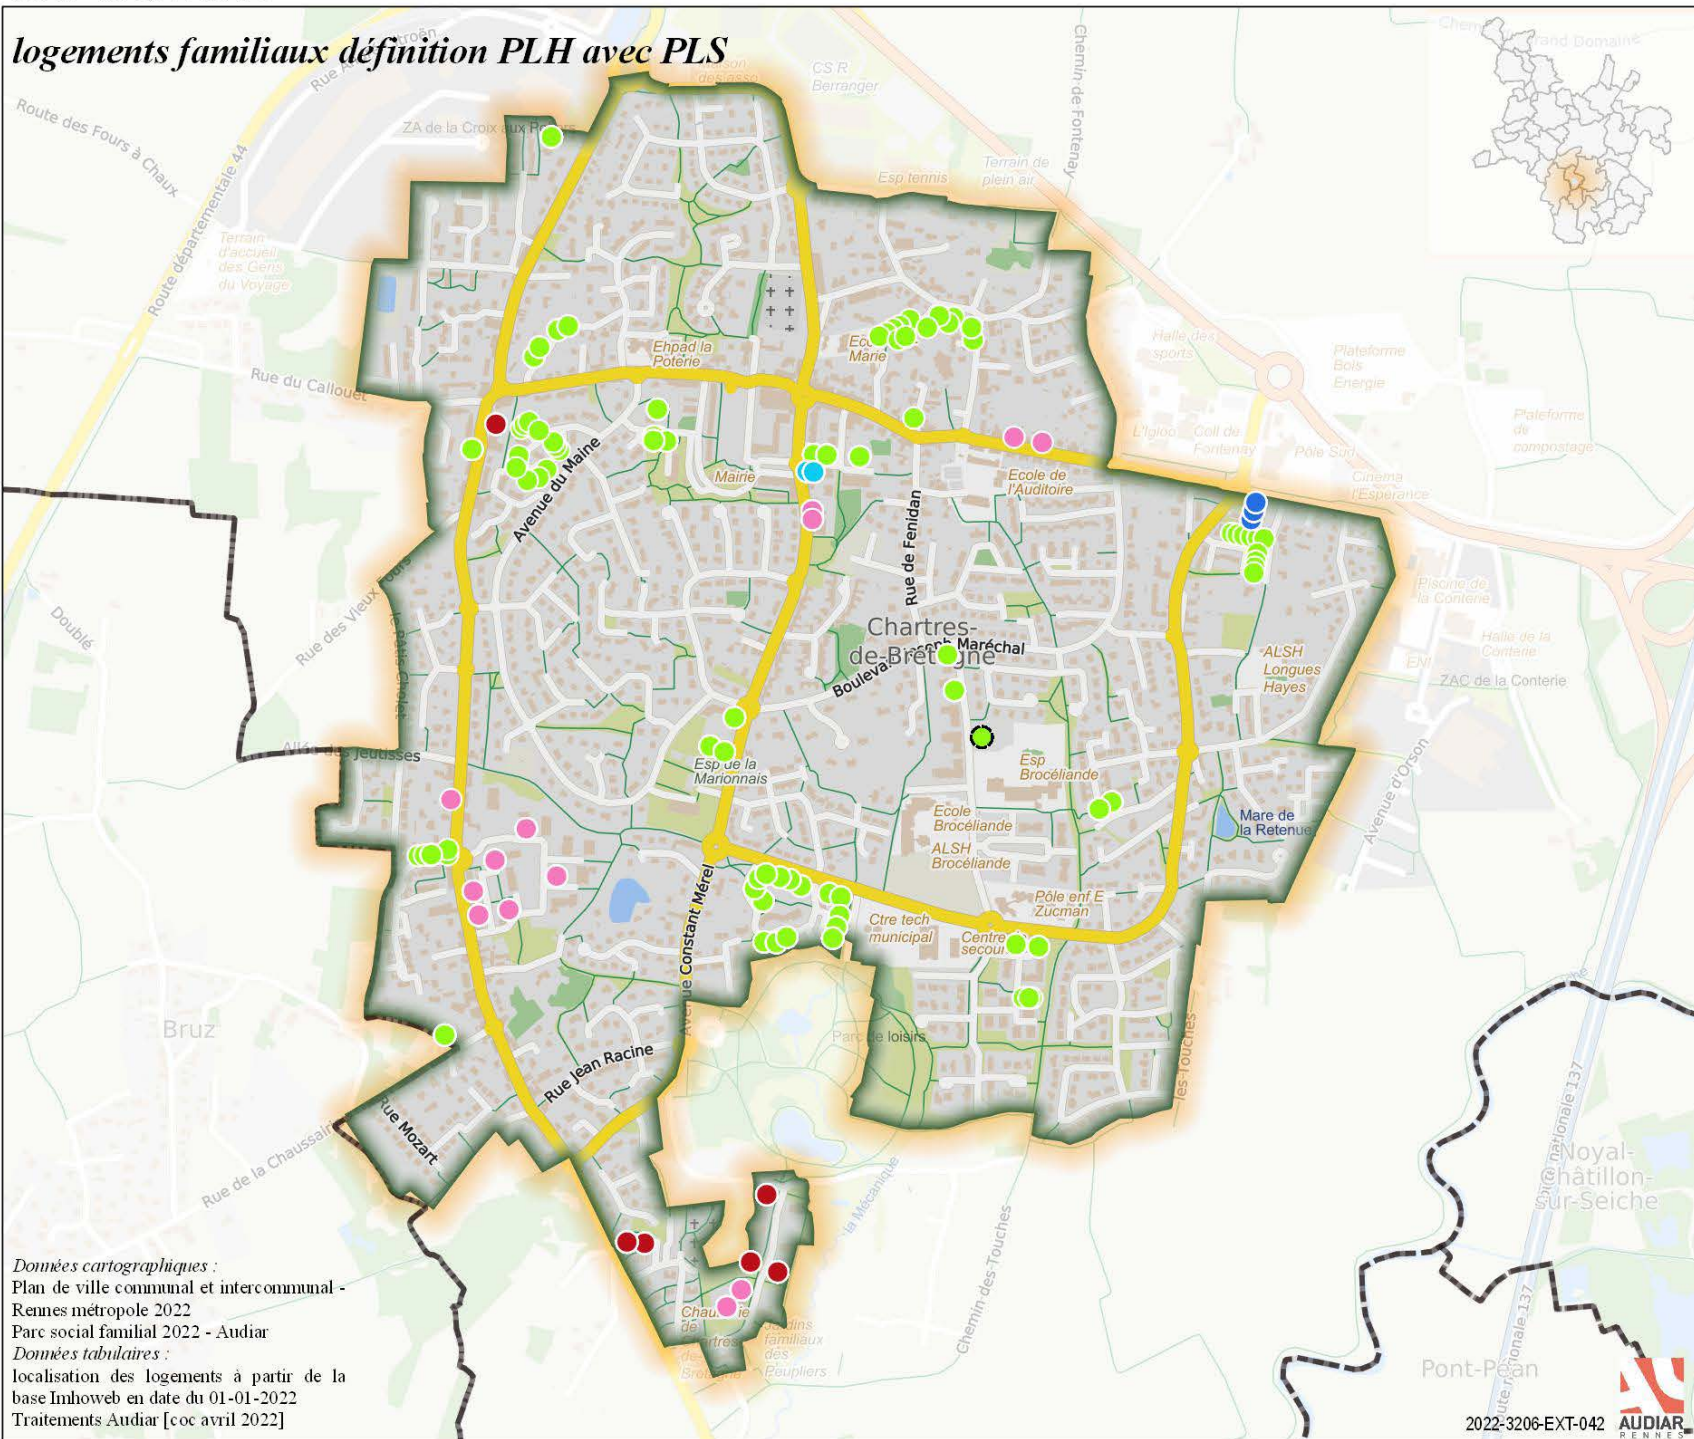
logements familiaux définition PLH avec PLS

Route des Fours à Chaux
Route départementale 44
ZA de la Croix aux Bouvers
CS R Berranger
Chemin de Fontenay
Grand Domaine
Terrain de plein air
Esp tennis
Terrain d'accueil des Gens du Voyage
Halle des sports
Plateforme Bois Energie
Plateforme de compostage
Rue du Callouet
Ehpad la Poterie
Ecole Marie
L'Igloo
Coll de Fontenay
Pôle Sud
Cinema l'Espérance
Ecole de l'Auditoire
Mairie
Avenue du Maine
Rue de Fenidan
Doublé
Rue des Vieux Fours
Chartres-de-Bretagne
Boulevard Maréchal
Piscine de la Conterie
Halle de la Conterie
ZAC de la Conterie
ALSH Longues Hayes
Allée des Jeusses
Esp de la Marionnais
Esp Brocéliande
Ecole Brocéliande
ALSH Brocéliande
Mare de la Retenue
Avenue d'Orson
Avenue Constant Mérel
Ctre tech municipal
Pôle enf E Zucman
Centre secours
Bruz
Parc de loisirs
Rue Jean Racine
Rue Mozart
Rue de la Chaussaie
les Touches
Route nationale 137
Noyal-Châtillon-sur-Seiche
la Mécanique
Chemin des Touches
Chaussée de Chartres
Jardins familiaux des Peupliers
Pont-Péan

Données cartographiques :
Plan de ville communal et intercommunal - Rennes métropole 2022
Parc social familial 2022 - Audiar
Données tabulaires :
localisation des logements à partir de la base Imhoweb en date du 01-01-2022
Traitements Audiar [coc avril 2022]

2022-3206-EXT-042
AUDIAR RENNES